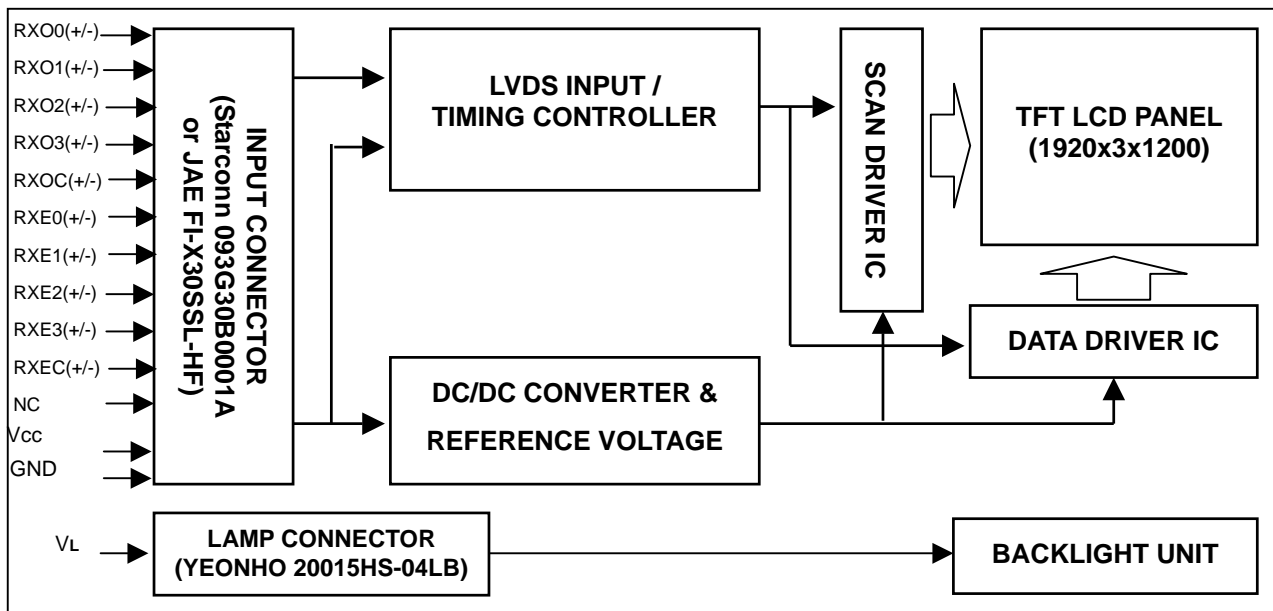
RXO0(+/-)
RXO1(+/-)
RXO2(+/-)
RXO3(+/-)
RXOC(+/-)
RXE0(+/-)
RXE1(+/-)
RXE2(+/-)
RXE3(+/-)
RXEC(+/-)
NC
Vcc
GND

INPUT CONNECTOR (Starconn 093G30B0001A or JAE FI-X30SSL-HF)

LVDS INPUT / TIMING CONTROLLER

SCAN DRIVER IC

TFT LCD PANEL (1920x3x1200)

DATA DRIVER IC

DC/DC CONVERTER & REFERENCE VOLTAGE

VL

LAMP CONNECTOR (YEONHO 20015HS-04LB)

BACKLIGHT UNIT